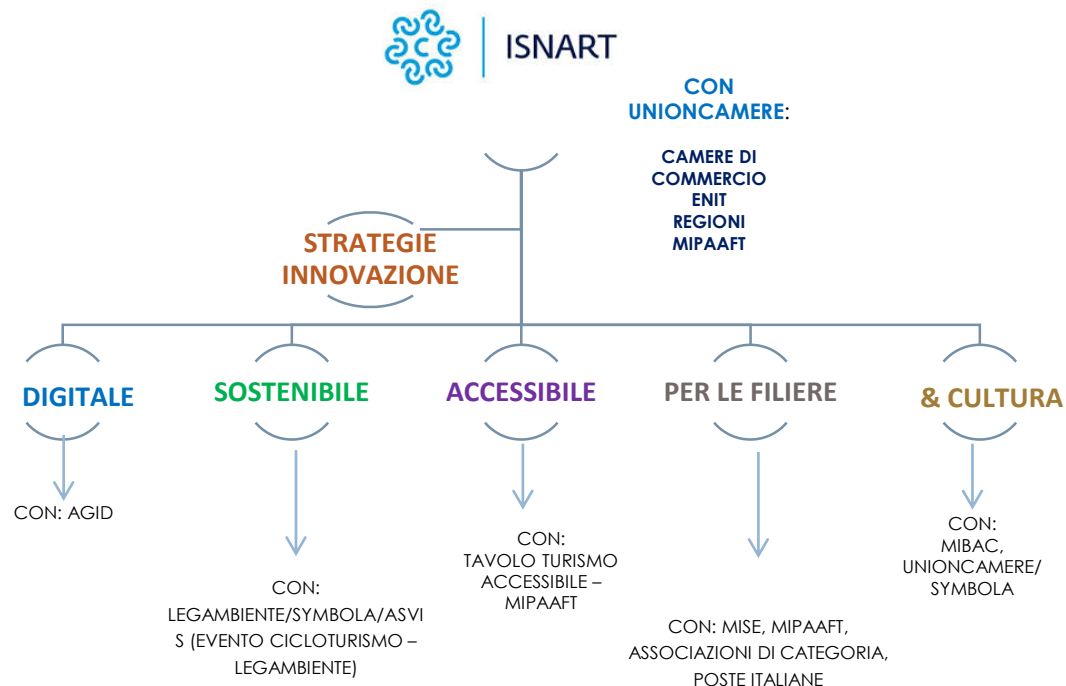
ISNART

CON UNIONCAMERE:

CAMERE DI COMMERCIO
ENIT
REGIONI
MIPAAFT

STRATEGIE INNOVAZIONE

DIGITALE

CON: AGID

SOSTENIBILE

CON: LEGAMBIENTE/SYMBOLA/ASVIS (EVENTO CICLOTURISMO – LEGAMBIENTE)

ACCESSIBILE

CON: TAVOLO TURISMO ACCESSIBILE – MIPAAFT

PER LE FILIERE

CON: MISE, MIPAAFT, ASSOCIAZIONI DI CATEGORIA, POSTE ITALIANE

& CULTURA

CON: MIBAC, UNIONCAMERE/ SYMBOLA